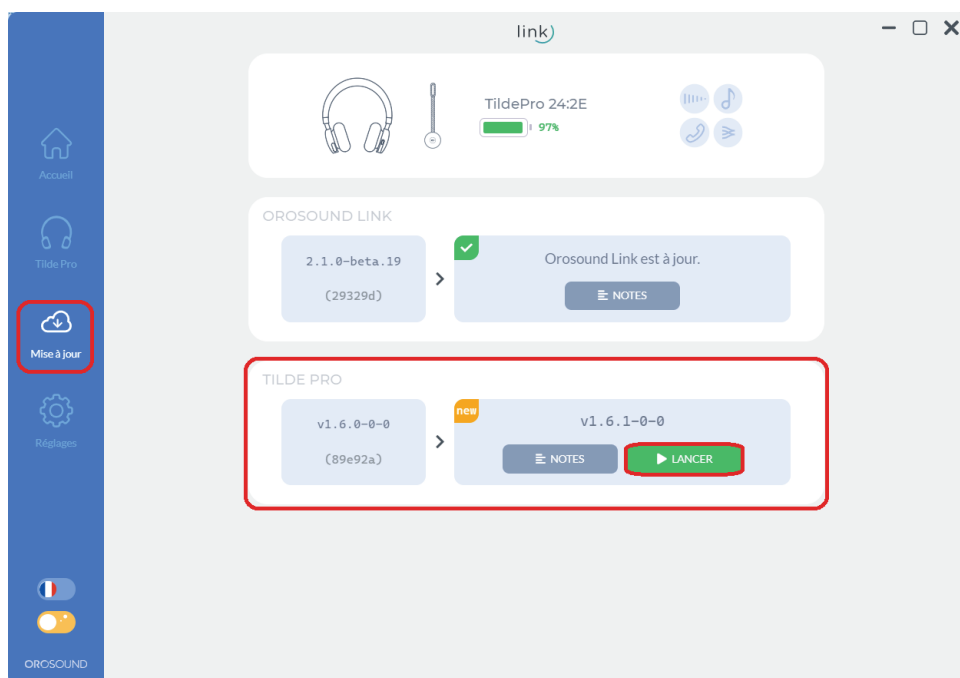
link

Accueil

Tilde Pro

Mise à jour

Réglages

OROSOUND

TildePro 24:2E
97%

OROSOUND LINK

2.1.0-beta.19

(29329d)

>

Orosound Link est à jour.

NOTES

TILDE PRO

v1.6.0-0-0

(89e92a)

>

new

v1.6.1-0-0

NOTES

LANCER